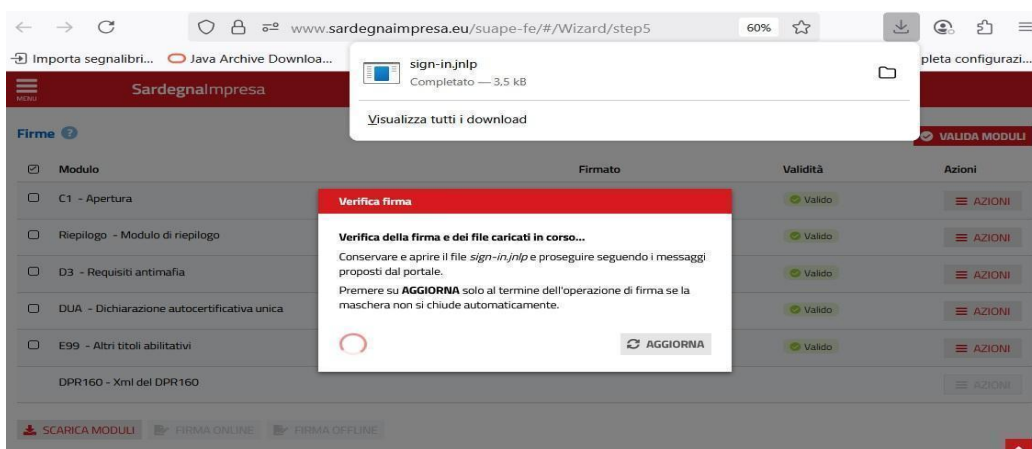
www.sardegnaimpresa.eu/suape-fe/#/Wizard/step5

60%

Importa segnalibri... Java Archive Downloa...

pleta configurazi...

sign-in.jnlp
Completato — 3,5 kB

Visualizza tutti i download

MENU

SardegnaImpresa

Firme

VALIDA MODULI

| | Modulo | Firmato | Validità | Azioni |
|---|---|---|---|---|
| | C1 - Apertura | | Valido | AZIONI |
| | Riepilogo - Modulo di riepilogo | | Valido | AZIONI |
| | D3 - Requisiti antimafia | | Valido | AZIONI |
| | DUA - Dichiarazione autocertificativa unica | | Valido | AZIONI |
| | E99 - Altri titoli abilitativi | | Valido | AZIONI |
| | DPR160 - Xml del DPR160 | | | AZIONI |

Verifica firma

Verifica della firma e dei file caricati in corso...

Conservare e aprire il file sign-in.jnlp e proseguire seguendo i messaggi proposti dal portale.

Premere su AGGIORNA solo al termine dell'operazione di firma se la maschera non si chiude automaticamente.

AGGIORNA

SCARICA MODULI FIRMA ONLINE FIRMA OFFLINE